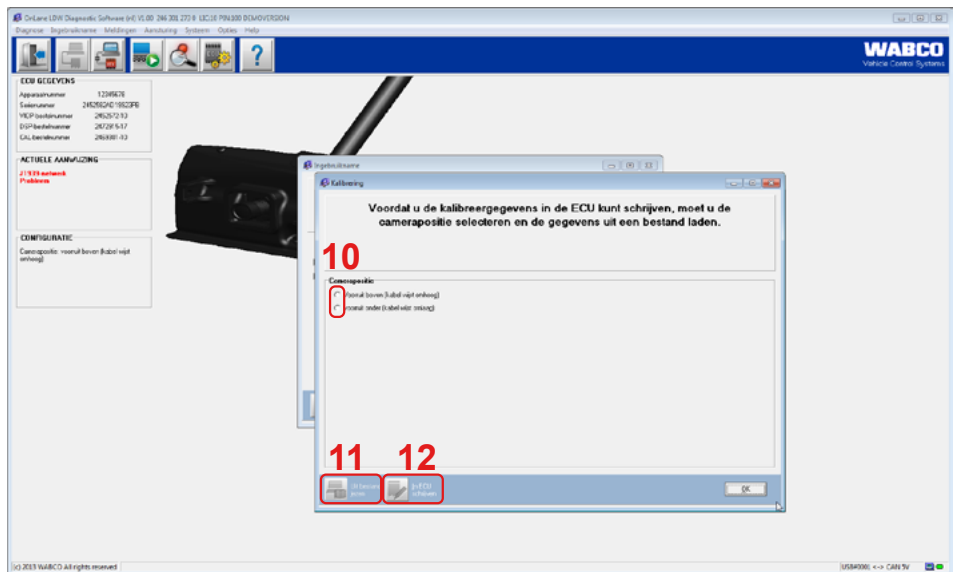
OnLane LDW Diagnostic Software (nl) V1.00 246 301 272 0 ECU:00 PIN:000 DEMOVERSION
Diagnose Ingebruikname Meldingen Aansluiting Systeem Opties Help

WABCO
Vehicle Control Systems

ECU GEGEVENS
Apparaatnummer 12345678
Serienummer 2452582AD1B523FB
VIEP bestelnummer 245257213
DSP bestelnummer 2472915-17
CAL bestelnummer 2463081-13

ACTUELE AANWIJZING
J1939 netwerk Problemen

CONFIGURATIE
Camerapositie: vooruit boven (kabel wijst omhoog)

Ingebruikname

Kalibrering

Voordat u de kalibreergegevens in de ECU kunt schrijven, moet u de camerapositie selecteren en de gegevens uit een bestand laden.

10

Camerapositie
Vooruit boven (kabel wijst omhoog)
vooruit onder (kabel wijst omlaag)

11 12

Uit bestand laden
In ECU schrijven

OK

(c) 2013 WABCO All rights reserved
USB4000 <-> CAN 5V